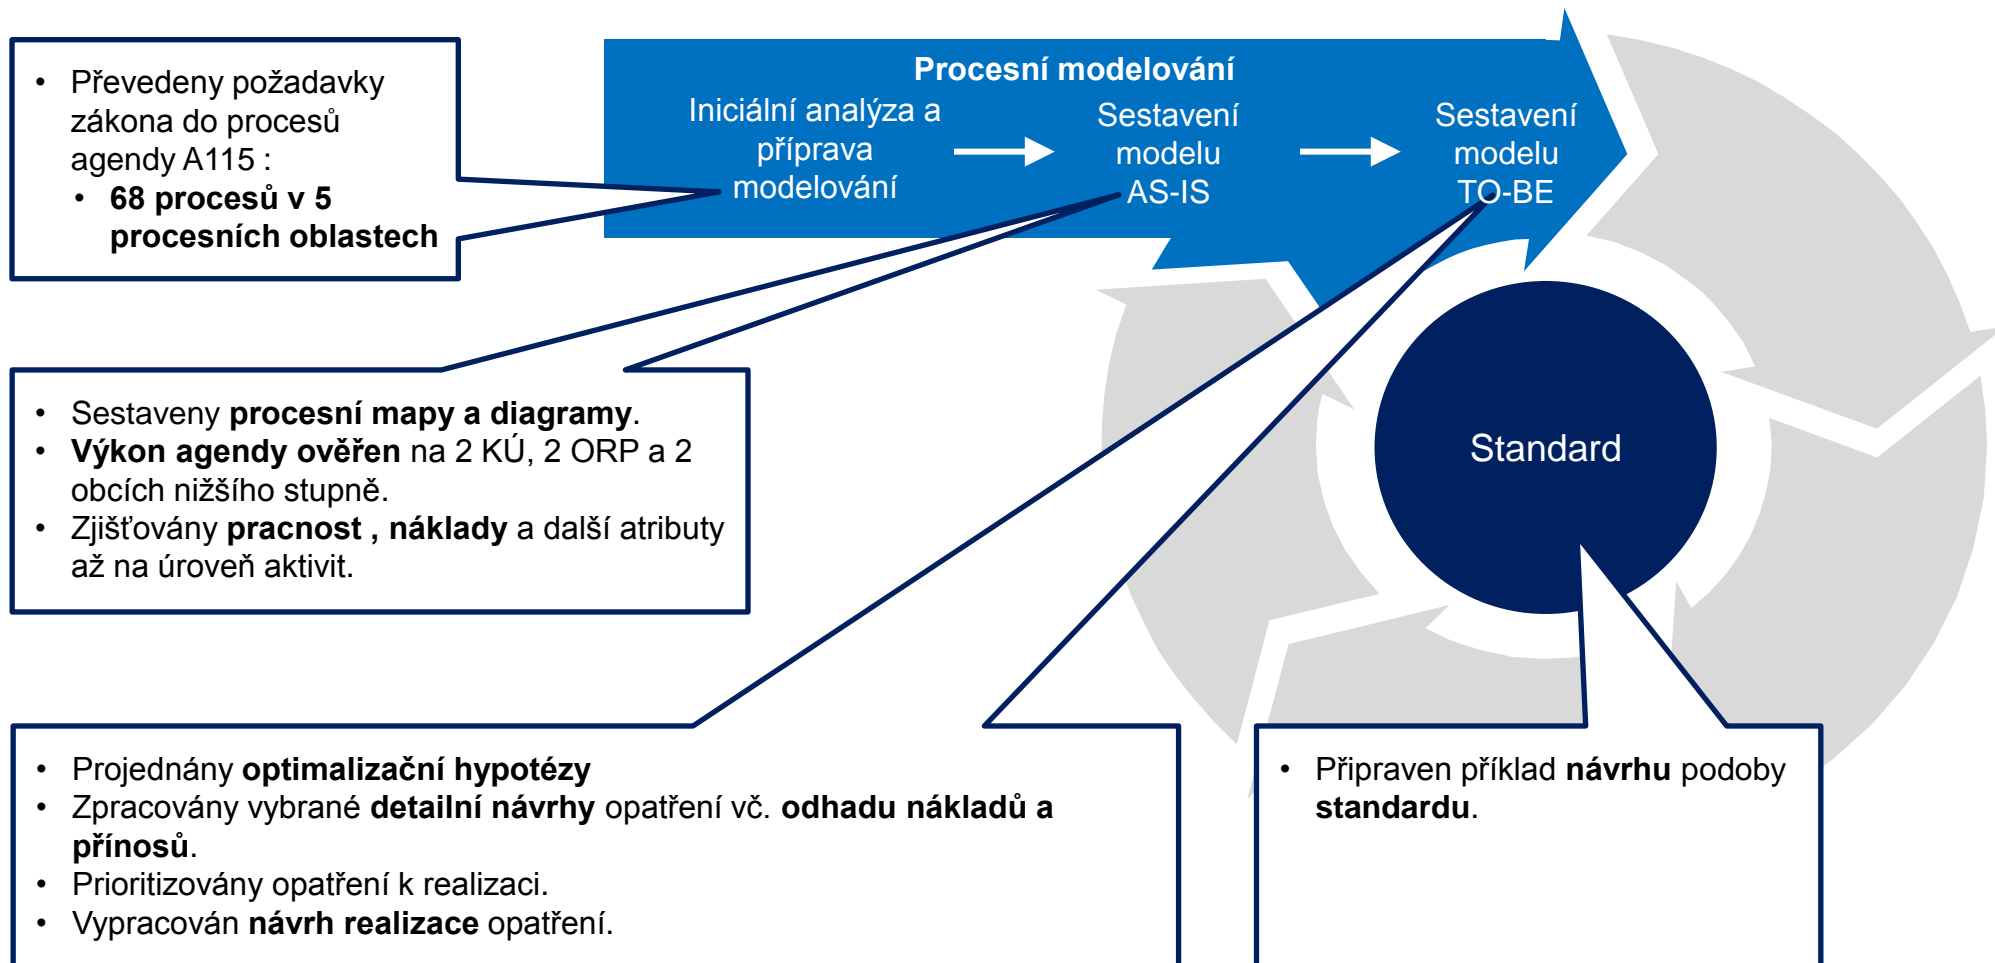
• Převedeny požadavky zákona do procesů agendy A115 :
• 68 procesů v 5 procesních oblastech

Procesní modelování

Iniciální analýza a příprava modelování

Sestavení modelu AS-IS

Sestavení modelu TO-BE

• Sestaveny procesní mapy a diagramy.
• Výkon agendy ověřen na 2 KÚ, 2 ORP a 2 obcích nižšího stupně.
• Zjišťovány pracnost , náklady a další atributy až na úroveň aktivit.

Standard

• Projednány optimalizační hypotézy
• Zpracovány vybrané detailní návrhy opatření vč. odhadu nákladů a přínosů.
• Prioritizovány opatření k realizaci.
• Vypracován návrh realizace opatření.

• Připraven příklad návrhu podoby standardu.